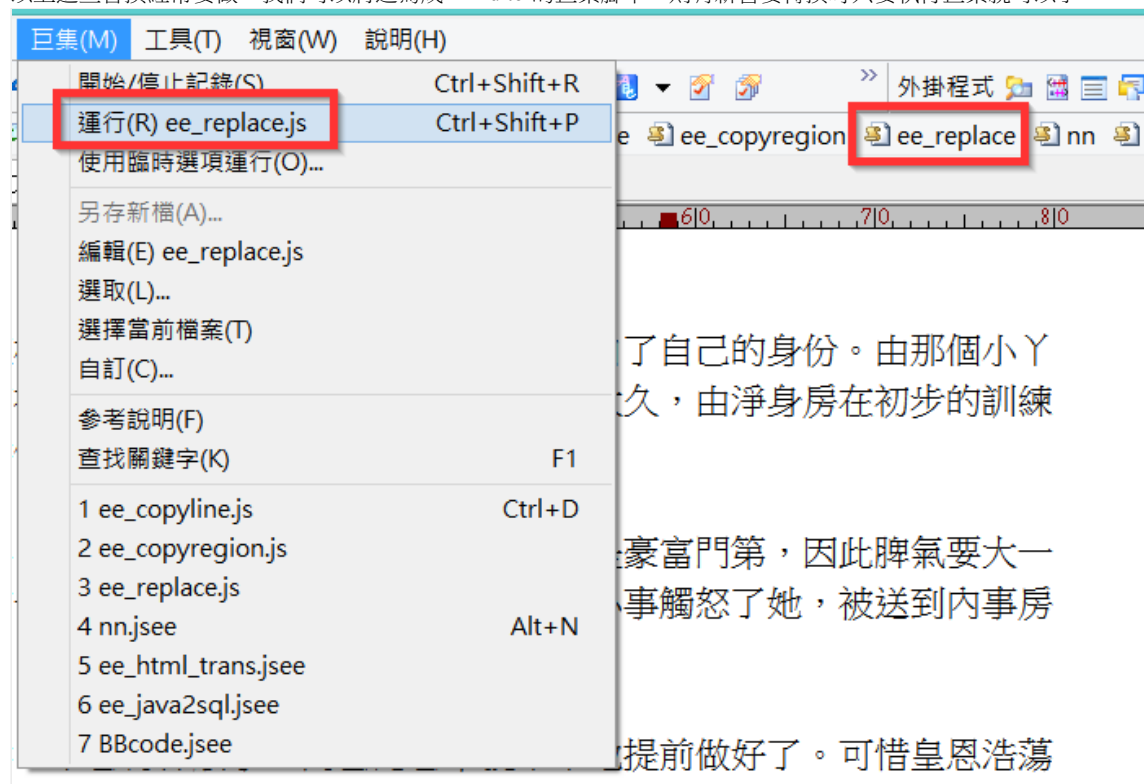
巨集(M) 工具(T) 視窗(W) 說明(H)

開始/停止記錄(S) Ctrl+Shift+R
運行(R) ee_replace.js Ctrl+Shift+P
使用臨時選項運行(O)...
另存新檔(A)...
編輯(E) ee_replace.js
選取(L)...
選擇當前檔案(T)
自訂(C)...
參考說明(F)
查找關鍵字(K) F1
1 ee_copyline.js Ctrl+D
2 ee_copyregion.js
3 ee_replace.js
4 nn.jsee Alt+N
5 ee_html_trans.jsee
6 ee_java2sql.jsee
7 BBcode.jsee

外掛程式

e ee_copyregion ee_replace nn

60 70 80

了自己的身份。由那個小丫
久，由淨身房在初步的訓練

豪富門第，因此脾氣要大一
事觸怒了她，被送到內事房

提前做好了。可惜皇恩浩蕩